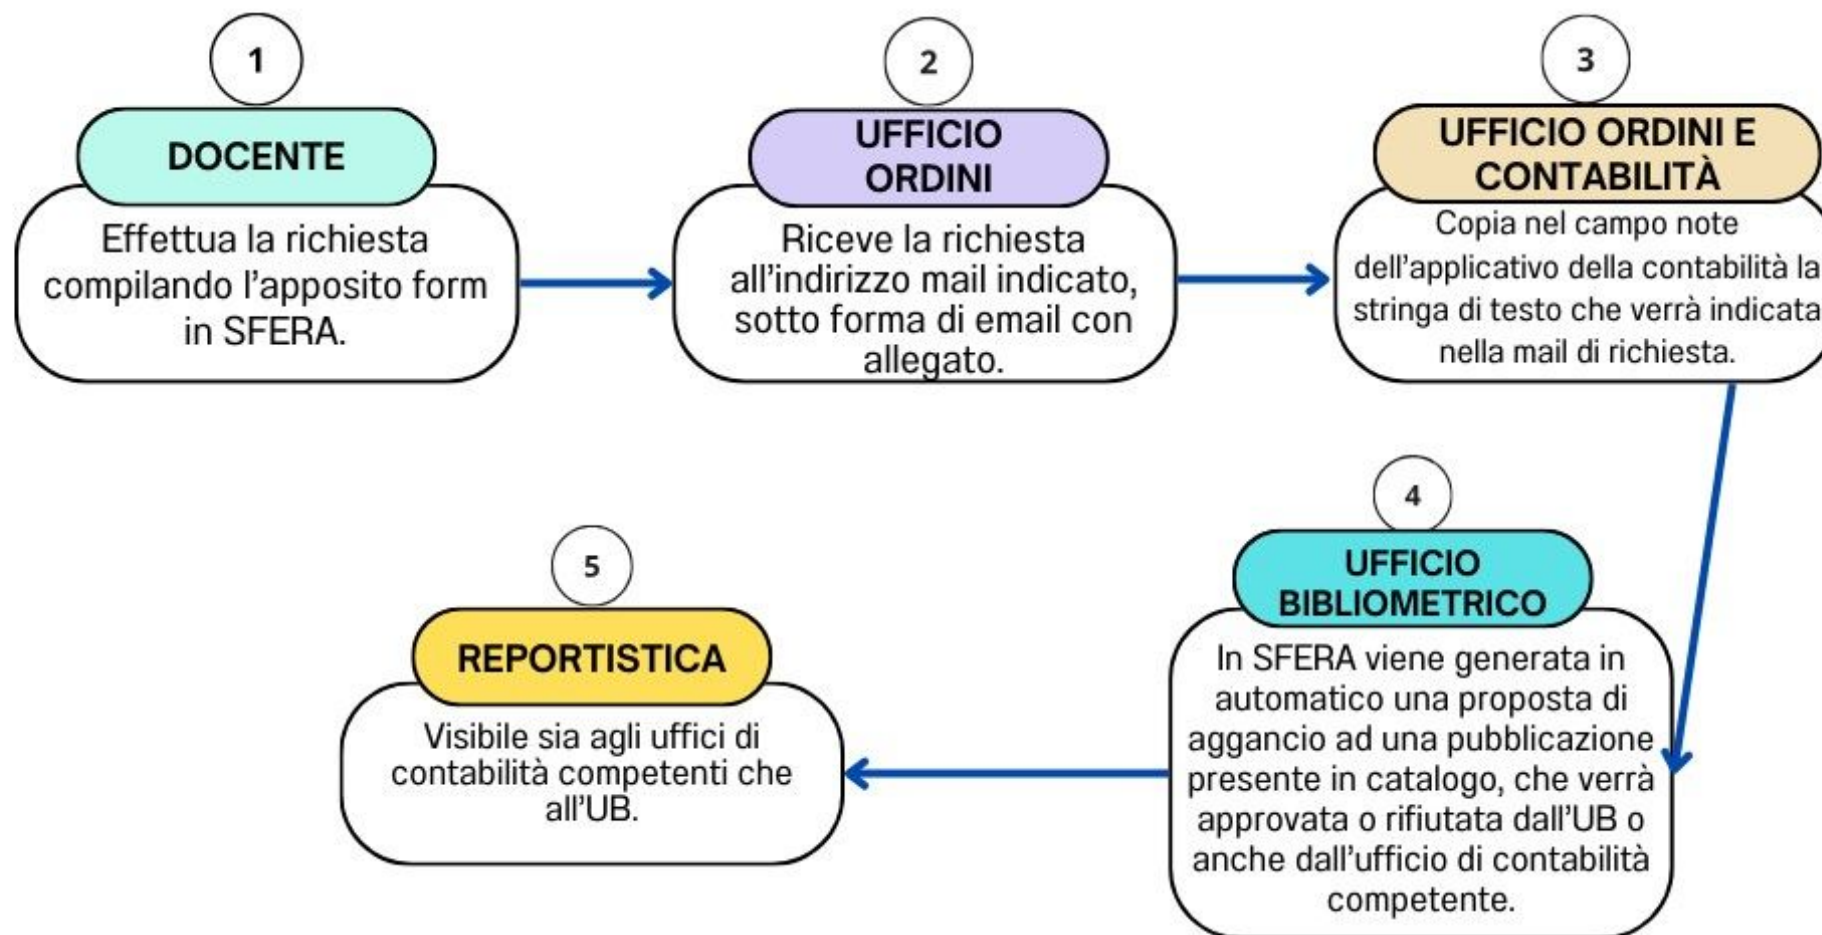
1

DOCENTE

Effettua la richiesta compilando l'apposito form in SFERA.

2

UFFICIO ORDINI

Riceve la richiesta all'indirizzo mail indicato, sotto forma di email con allegato.

3

UFFICIO ORDINI E CONTABILITÀ

Copia nel campo note dell'applicativo della contabilità la stringa di testo che verrà indicata nella mail di richiesta.

4

UFFICIO BIBLIOMETRICO

In SFERA viene generata in automatico una proposta di aggancio ad una pubblicazione presente in catalogo, che verrà approvata o rifiutata dall'UB o anche dall'ufficio di contabilità competente.

5

REPORTISTICA

Visibile sia agli uffici di contabilità competenti che all'UB.